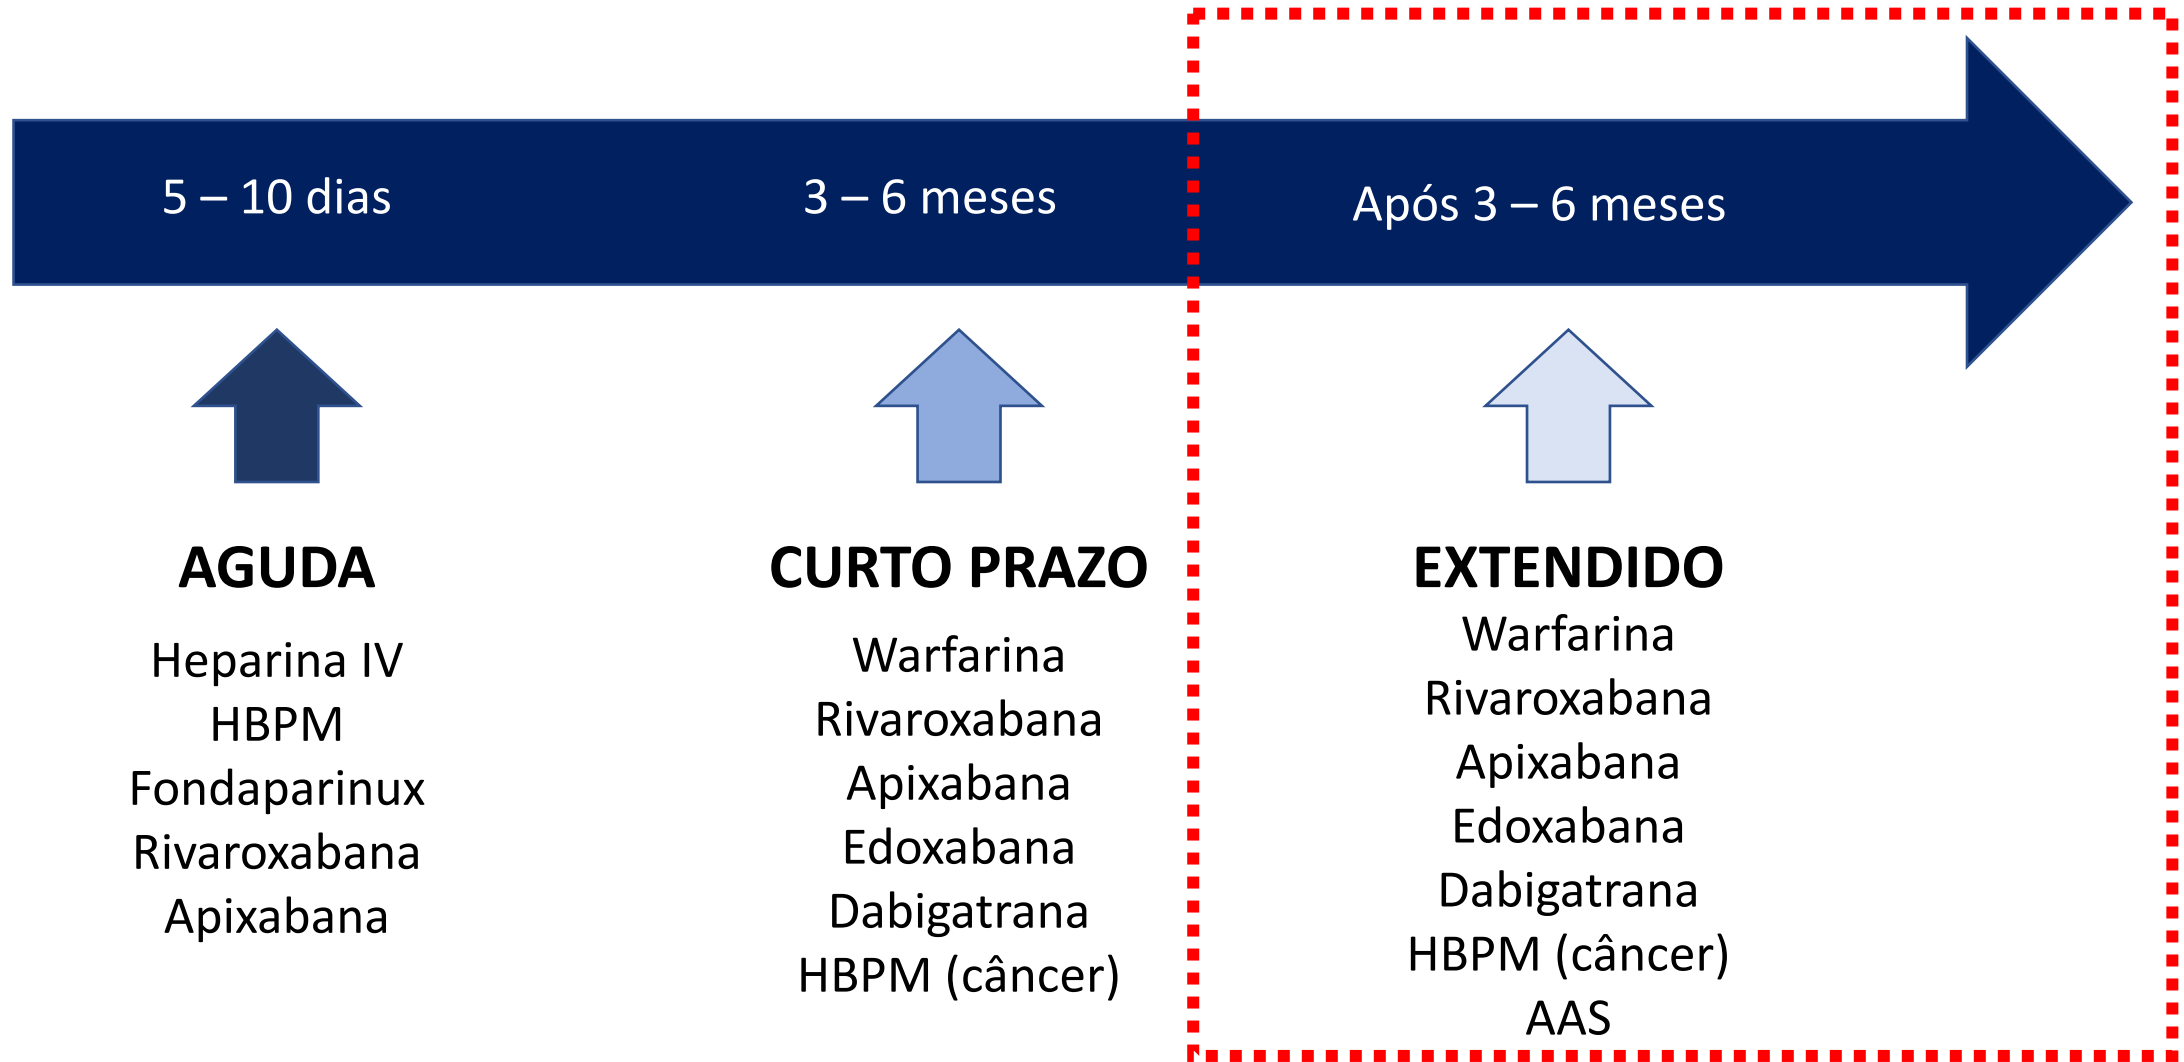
5 – 10 dias

3 – 6 meses

Após 3 – 6 meses

AGUDA

Heparina IV
HBPM
Fondaparinux
Rivaroxabana
Apixabana

CURTO PRAZO

Warfarina
Rivaroxabana
Apixabana
Edoxabana
Dabigatrana
HBPM (câncer)

EXTENDIDO

Warfarina
Rivaroxabana
Apixabana
Edoxabana
Dabigatrana
HBPM (câncer)
AAS